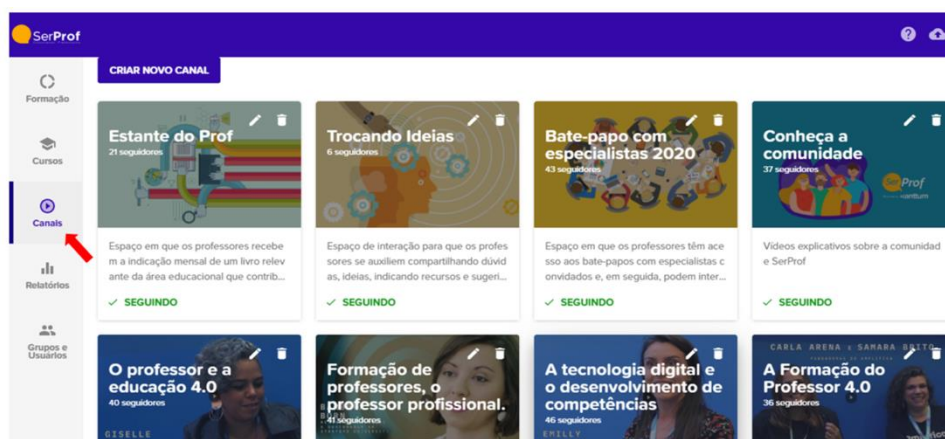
SerProf

Formação

Cursos

Canais

Relatórios

Grupos e Usuários

CRIAR NOVO CANAL

Estante do Prof
21 seguidores

Espaço em que os professores recebem a indicação mensal de um livro relevante da área educacional que contrib...

✓ SEGUINDO

Trocando Ideias
6 seguidores

Espaço de interação para que os professores se auxiliem compartilhando dúvidas, ideias, indicando recursos e sugeri...

✓ SEGUINDO

Bate-papo com especialistas 2020
43 seguidores

Espaço em que os professores têm acesso aos bate-papos com especialistas convidados e, em seguida, podem inter...

✓ SEGUINDO

Conheça a comunidade
37 seguidores

SerProf

Vídeos explicativos sobre a comunidade SerProf

✓ SEGUINDO

O professor e a educação 4.0
40 seguidores

GISELLE

Formação de professores, o professor profissional.
41 seguidores

A tecnologia digital e o desenvolvimento de competências
46 seguidores

EMILLY

CARLA ARENA : SAMARA BRITO

A Formação do Professor 4.0
36 seguidores